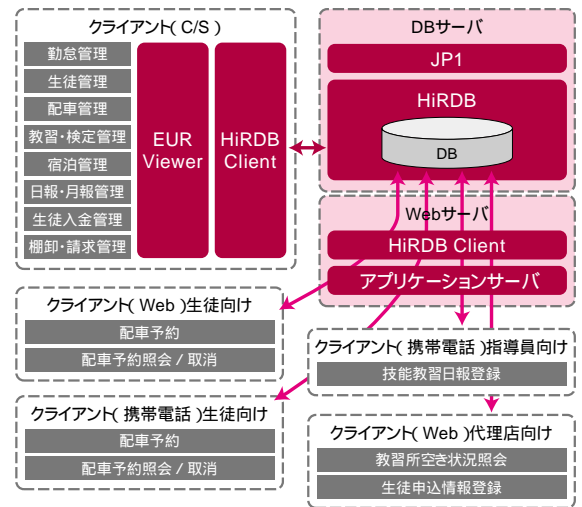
クライアント( C/S )

勤怠管理
生徒管理
配車管理
教習・検定管理
宿泊管理
日報・月報管理
生徒入金管理
棚卸・請求管理

EUR Viewer

HiRDB Client

DBサーバ

JP1

HiRDB

DB

Webサーバ

HiRDB Client

アプリケーションサーバ

クライアント( Web )生徒向け

配車予約
配車予約照会 / 取消

クライアント( 携帯電話 )指導員向け

技能教習日報登録

クライアント( 携帯電話 )生徒向け

配車予約
配車予約照会 / 取消

クライアント( Web )代理店向け

教習所空き状況照会
生徒申込情報登録